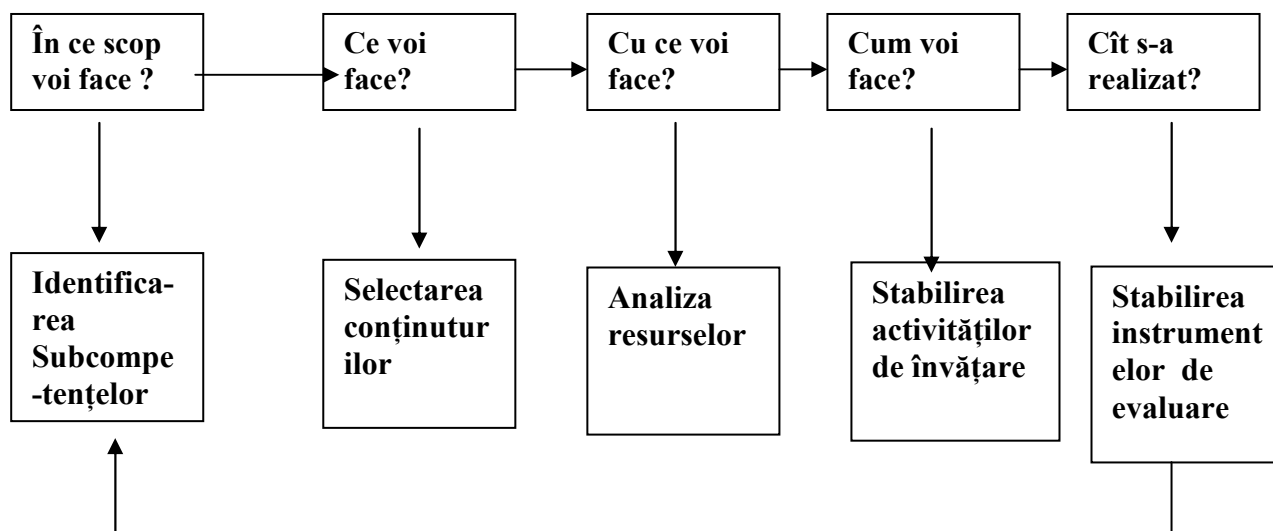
În ce scop voi face ?

Ce voi face?

Cu ce voi face?

Cum voi face?

Cît s-a realizat?

Identificarea Subcompetențelor

Selectarea conținuturilor

Analiza resurselor

Stabilirea activităților de învățare

Stabilirea instrumentelor de evaluare